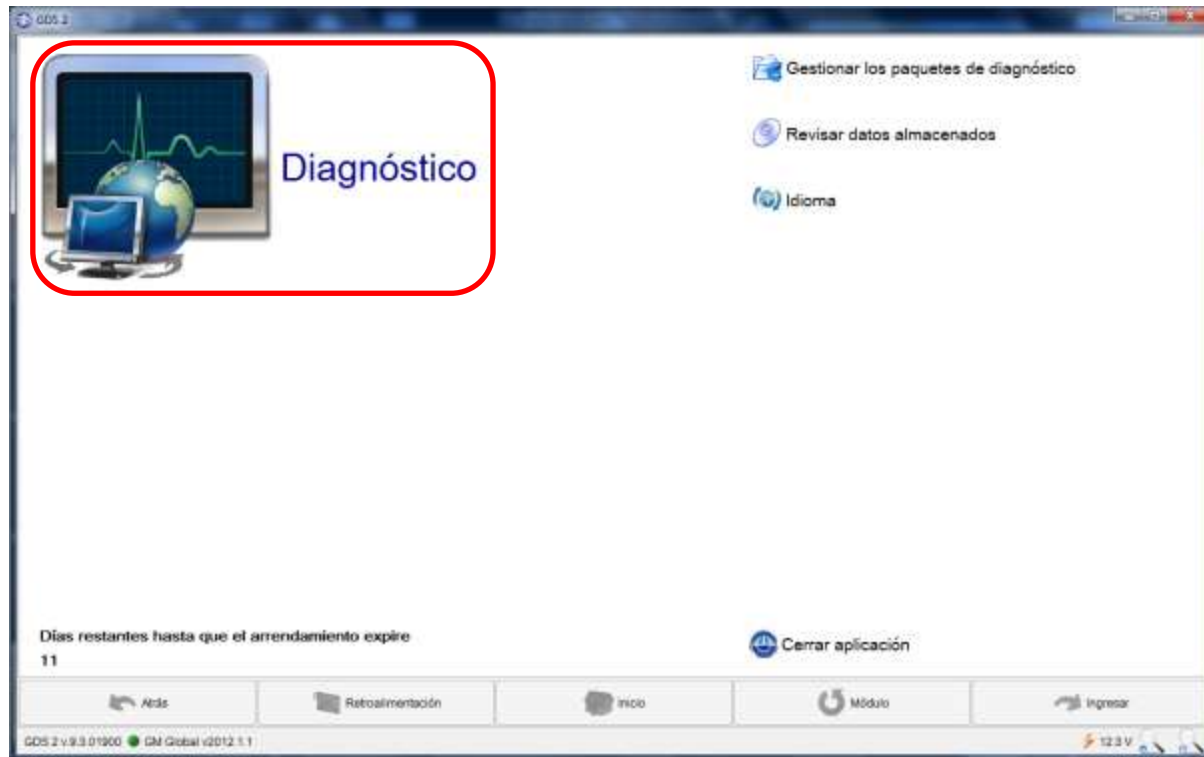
GDS 2

Diagnóstico

Gestionar los paquetes de diagnóstico

Revisar datos almacenados

Idioma

Días restantes hasta que el arrendamiento expire
11

Cerrar aplicación

Atrás | Retroalimentación | Inicio | Módulo | Ingresar

GDS 2 v.9.3.01900 GM Global v2012.1.1

12.3 V